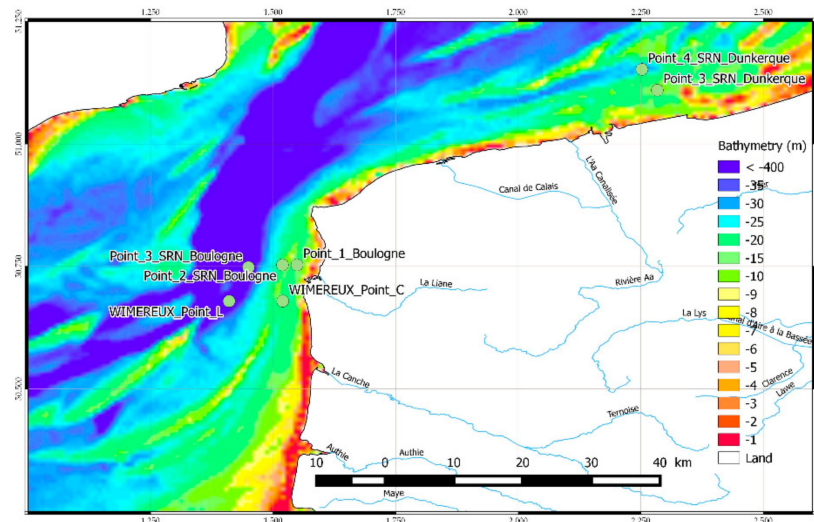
1.250
1.500
1.750
2.000
2.250
2.500

51.250
51.000
50.750
50.500

Point_4_SRN_Dunkerque
Point_3_SRN_Dunkerque

Bathymetry (m)
< -400
-35
-30
-25
-20
-15
-10
-9
-8
-7
-6
-5
-4
-3
-2
-1
Land

L'Aa Canalisée
Canal de Calais
Point_3_SRN_Boulogne
Point_1_Boulogne
Point_2_SRN_Boulogne
La Liane
Rivière Aa
WIMEREUX_Point_C
WIMEREUX_Point_L
La Lys
Canal d'Aire à la Bassée
Clarence
Lawe
La Canche
Ternoise
Authie
Authie
Maye

10
0
10
20
30
40 km

1.250
1.500
1.750
2.000
2.250
2.500